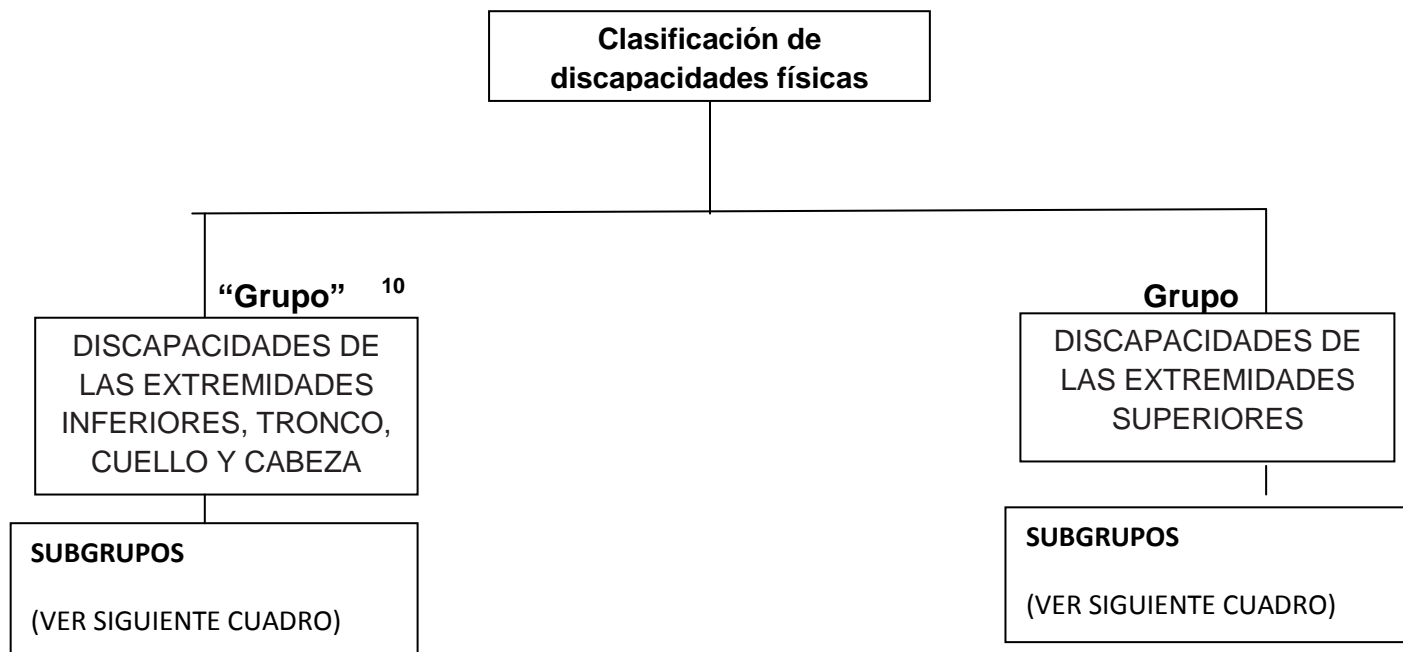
Clasificación de discapacidades físicas

“Grupo” $^{10}$

DISCAPACIDADES DE LAS EXTREMIDADES INFERIORES, TRONCO, CUELLO Y CABEZA

SUBGRUPOS

(VER SIGUIENTE CUADRO)

Grupo

DISCAPACIDADES DE LAS EXTREMIDADES SUPERIORES

SUBGRUPOS

(VER SIGUIENTE CUADRO)